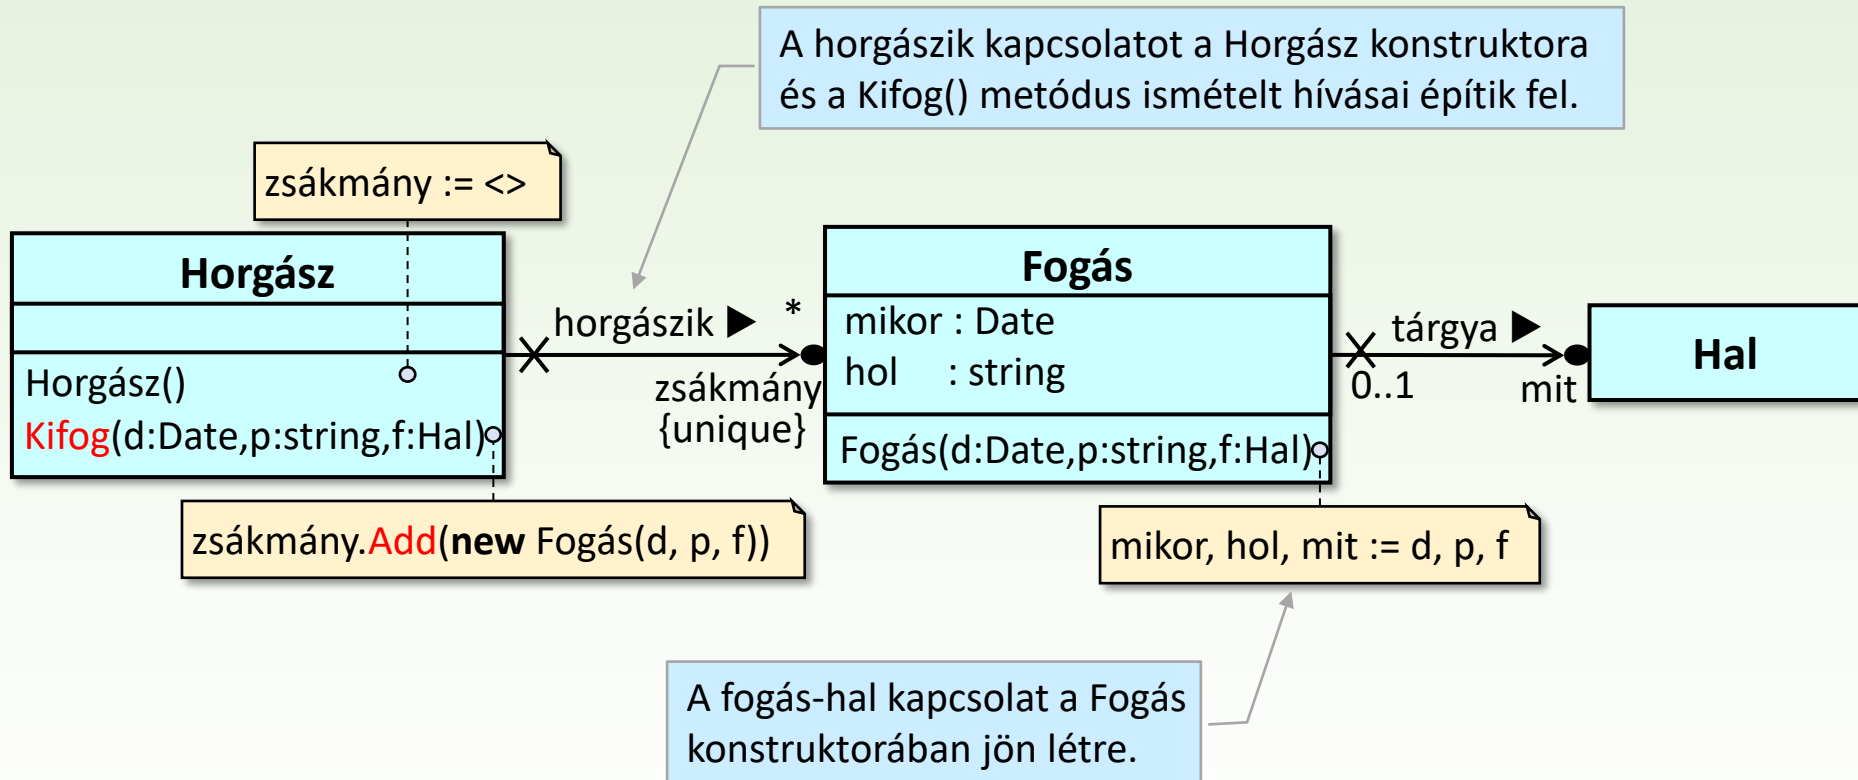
A horgászik kapcsolatot a Horgász konstruktora és a Kifog() metódus ismételt hívásai építik fel.

zsákmány := <>

Horgász

Horgász()
Kifog(d:Date,p:string,f:Hal)

horgászik ▶

*

zsákmány
{unique}

Fogás

mikor : Date
hol : string

Fogás(d:Date,p:string,f:Hal)

tárgya ▶

0..1

mit

Hal

zsákmány.Add(new Fogás(d, p, f))

mikor, hol, mit := d, p, f

A fogás-hal kapcsolat a Fogás konstruktorában jön létre.